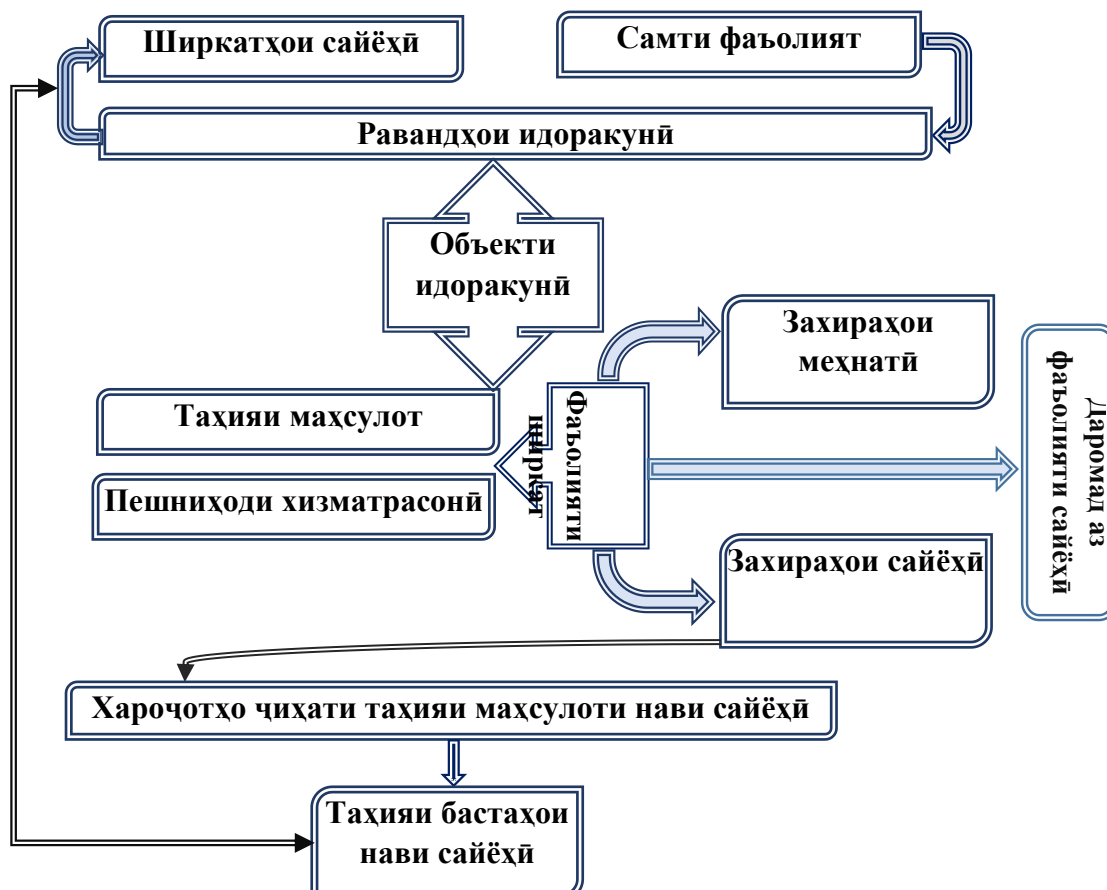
Ширкатҳои сайёҳӣ

Самти фаъолият

Равандҳои идоракунӣ

Объекти идоракунӣ

Захираҳои меҳнатӣ

Даромад аз фаъолияти сайёҳӣ

Таҳияи маҳсулот

Фаъолияти ширкат

Пешниҳоди хизматрасонӣ

Захираҳои сайёҳӣ

Хароҷотҳо ҷиҳати таҳияи маҳсулоти нави сайёҳӣ

Таҳияи бастаҳои нави сайёҳӣ